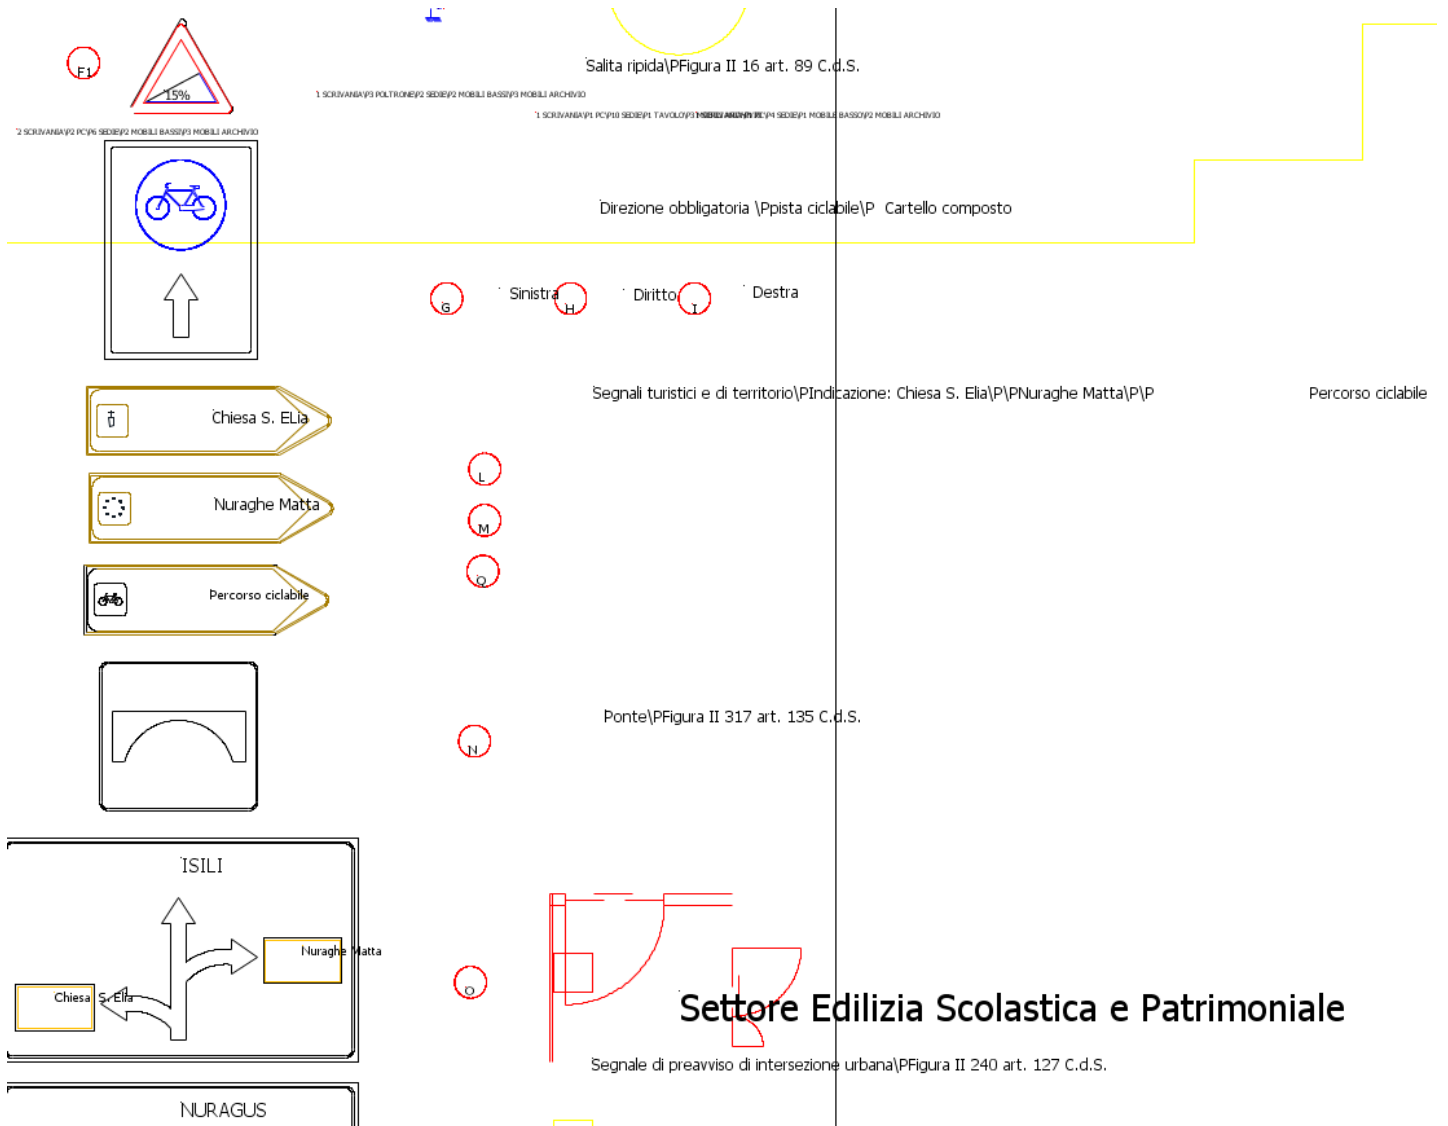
F1

15%

Salita ripida\PFigura II 16 art. 89 C.d.S.

1 SCRIVANIA\P3 POLTRONE\P2 SEDIE\P2 MOBILI BASSI\P3 MOBILI ARCHIVIO

1 SCRIVANIA\P1 PC\P10 SEDIE\P1 TAVOLO\P3 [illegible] PC\P4 SEDIE\P1 MOBILE BASSO\P2 MOBILI ARCHIVIO

2 SCRIVANIA\P2 PC\P6 SEDIE\P2 MOBILI BASSI\P3 MOBILI ARCHIVIO

Direzione obbligatoria \Ppista ciclabile\P Cartello composto

G Sinistra H Diritto I Destra

Segnali turistici e di territorio\PIndicazione: Chiesa S. Elia\P\PNuraghe Matta\P\P Percorso ciclabile

Chiesa S. ELia

L

Nuraghe Matta

M

Percorso ciclabile

Q

Ponte\PFigura II 317 art. 135 C.d.S.

N

ISILI

Nuraghe Matta

Chiesa S. Elia

O

Settore Edilizia Scolastica e Patrimoniale

Segnale di preavviso di intersezione urbana\PFigura II 240 art. 127 C.d.S.

NURAGUS